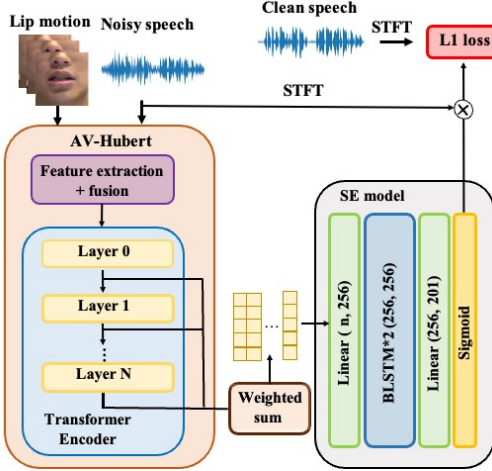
Lip motion
Noisy speech
Clean speech
STFT
L1 loss
STFT
AV-Hubert
Feature extraction + fusion
Layer 0
Layer 1
⋮
Layer N
Transformer Encoder
Weighted sum
SE model
Linear (n, 256)
BLSTM*2 (256, 256)
Linear (256, 201)
Sigmoid